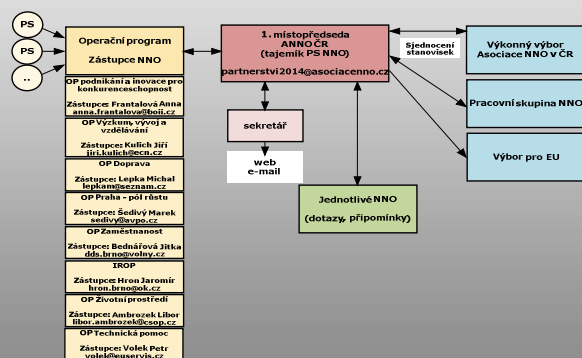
PS

PS

..

Operační program
Zástupce NNO

OP podnikání a inovace pro konkurenceschopnost
Zástupce: Frantalová Anna
anna.frantalova@boii.cz

OP Výzkum, vývoj a vzdělávání
Zástupce: Kulich Jiří
jiri.kulich@ecn.cz

OP Doprava
Zástupce: Lepka Michal
lepkam@seznam.cz

OP Praha - pól růstu
Zástupce: Šedivý Marek
sedivy@avpo.cz

OP Zaměstnanost
Zástupce: Bednářová Jitka
dds.brno@volny.cz

IROP
Zástupce: Hron Jaromír
hron.brno@ok.cz

OP Životní prostředí
Zástupce: Ambrozek Libor
libor.ambrozek@csop.cz

OP Technická pomoc
Zástupce: Volek Petr
volek@euservis.cz

1. místopředseda
ANNOČR
(tajemník PS NNO)
partnerstvi2014@asociacenno.cz

Sjednocení stanovisek

Výkonný výbor Asociace NNO v ČR

Pracovní skupina NNO

Výbor pro EU

sekretář

web
e-mail

Jednotlivé NNO
(dotazy, připomínky)